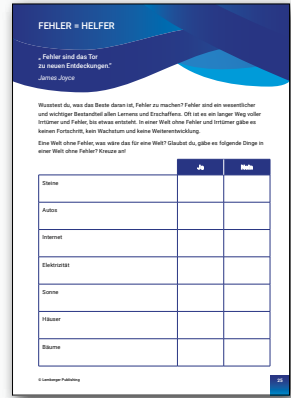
FEHLER = HELFER

„Fehler sind das Tor zu neuen Entdeckungen."
James Joyce

Wusstest du, was das Beste daran ist, Fehler zu machen? Fehler sind ein wesentlicher und wichtiger Bestandteil allen Lernens und Erschaffens. Oft ist es ein langer Weg voller Irrtümer und Fehler, bis etwas entsteht. In einer Welt ohne Fehler und Irrtümer gäbe es keinen Fortschritt, kein Wachstum und keine Weiterentwicklung.

Eine Welt ohne Fehler, was wäre das für eine Welt? Glaubst du, gäbe es folgende Dinge in einer Welt ohne Fehler? Kreuze an!

| | Ja | Nein |
|---|---|---|
| Steine | | |
| Autos | | |
| Internet | | |
| Elektrizität | | |
| Sonne | | |
| Häuser | | |
| Bäume | | |

© Lemberger Publishing

25